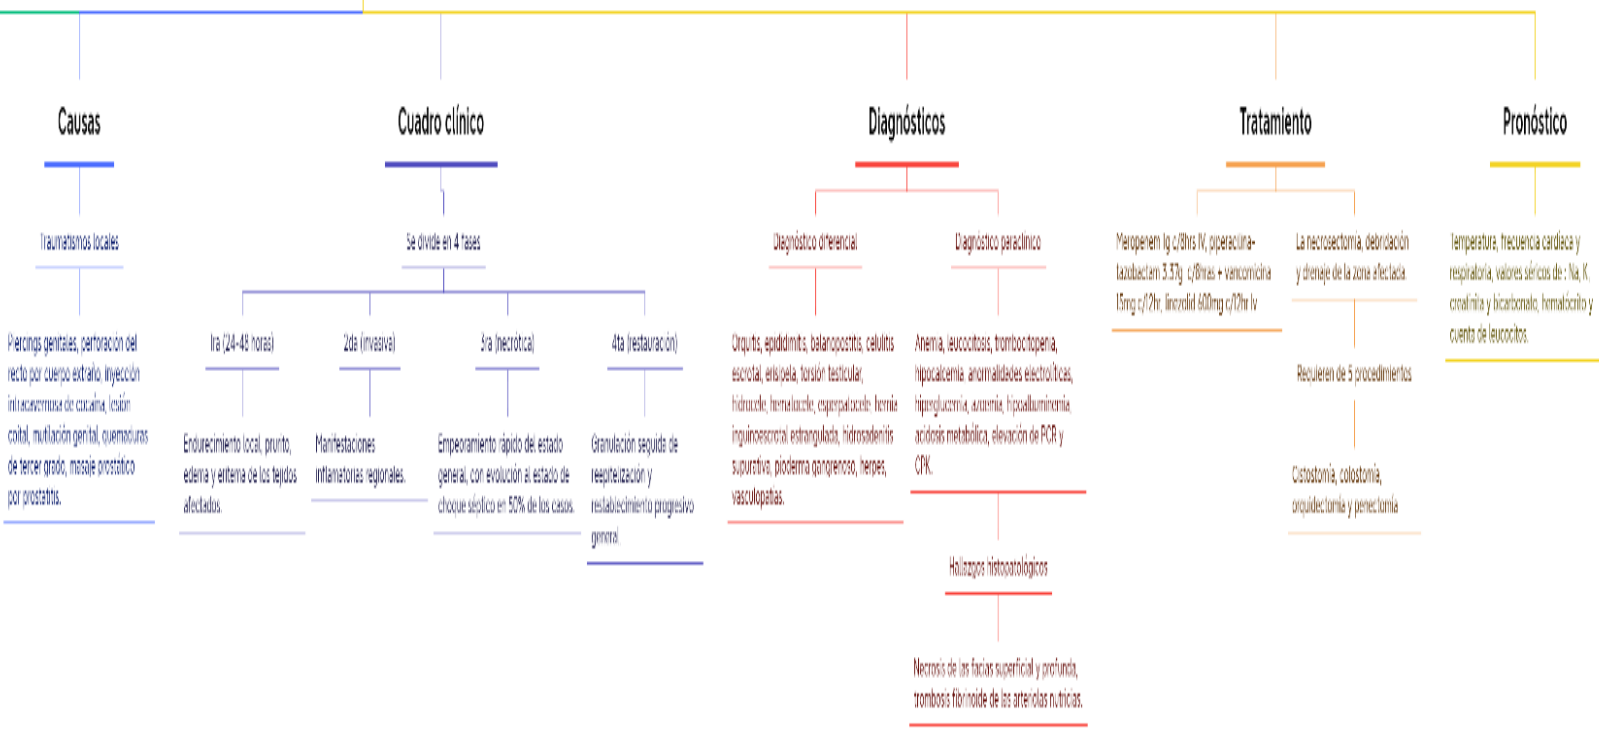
Causas

Traumatismos locales

Piercings genitales, perforación del recto por cuerpo extraño, inyección intracavernosa de cocaína, lesión coital, mutilación genital, quemaduras de tercer grado, masaje prostático por prostatitis.

Cuadro clínico

Se divide en 4 fases

1ra (24-48 horas)

Endurecimiento local, prurito, edema y eritema de los tejidos afectados.

2da (invasiva)

Manifestaciones inflamatorias regionales.

3ra (necrótica)

Empeoramiento rápido del estado general, con evolución al estado de choque séptico en 50% de los casos.

4ta (restauración)

Granulación seguida de reepitelización y restablecimiento progresivo general.

Diagnósticos

Diagnóstico diferencial

Orquitis, epididimitis, balanopostitis, celulitis escrotal, erisipela, torsión testicular, hidrocele, hematocele, espermatocele, hernia inguinoescrotal estrangulada, hidrosadenitis supurativa, pioderma gangrenoso, herpes, vasculopatías.

Diagnóstico paraclínico

Anemia, leucocitosis, trombocitopenia, hipocalcemia, anormalidades electrolíticas, hiperglucemia, azoemia, hipoalbuminemia, acidosis metabólica, elevación de PCR y CPK.

Hallazgos histopatológicos

Necrosis de las facias superficial y profunda, trombosis fibrinoide de las arteriolas nutricias.

Tratamiento

Meropenem 1g c/8hrs IV, piperacilina-tazobactam 3.37g c/8hras + vancomicina 15mg c/12hr, linezolid 600mg c/12hr iv

La necrosectomía, debridación y drenaje de la zona afectada

Requieren de 5 procedimientos

Cistostomía, colostomía, orquiectomía y penectomía

Pronóstico

Temperatura, frecuencia cardiaca y respiratoria, valores séricos de : Na, K, creatinina y bicarbonato, hematocrito y cuenta de leucocitos.